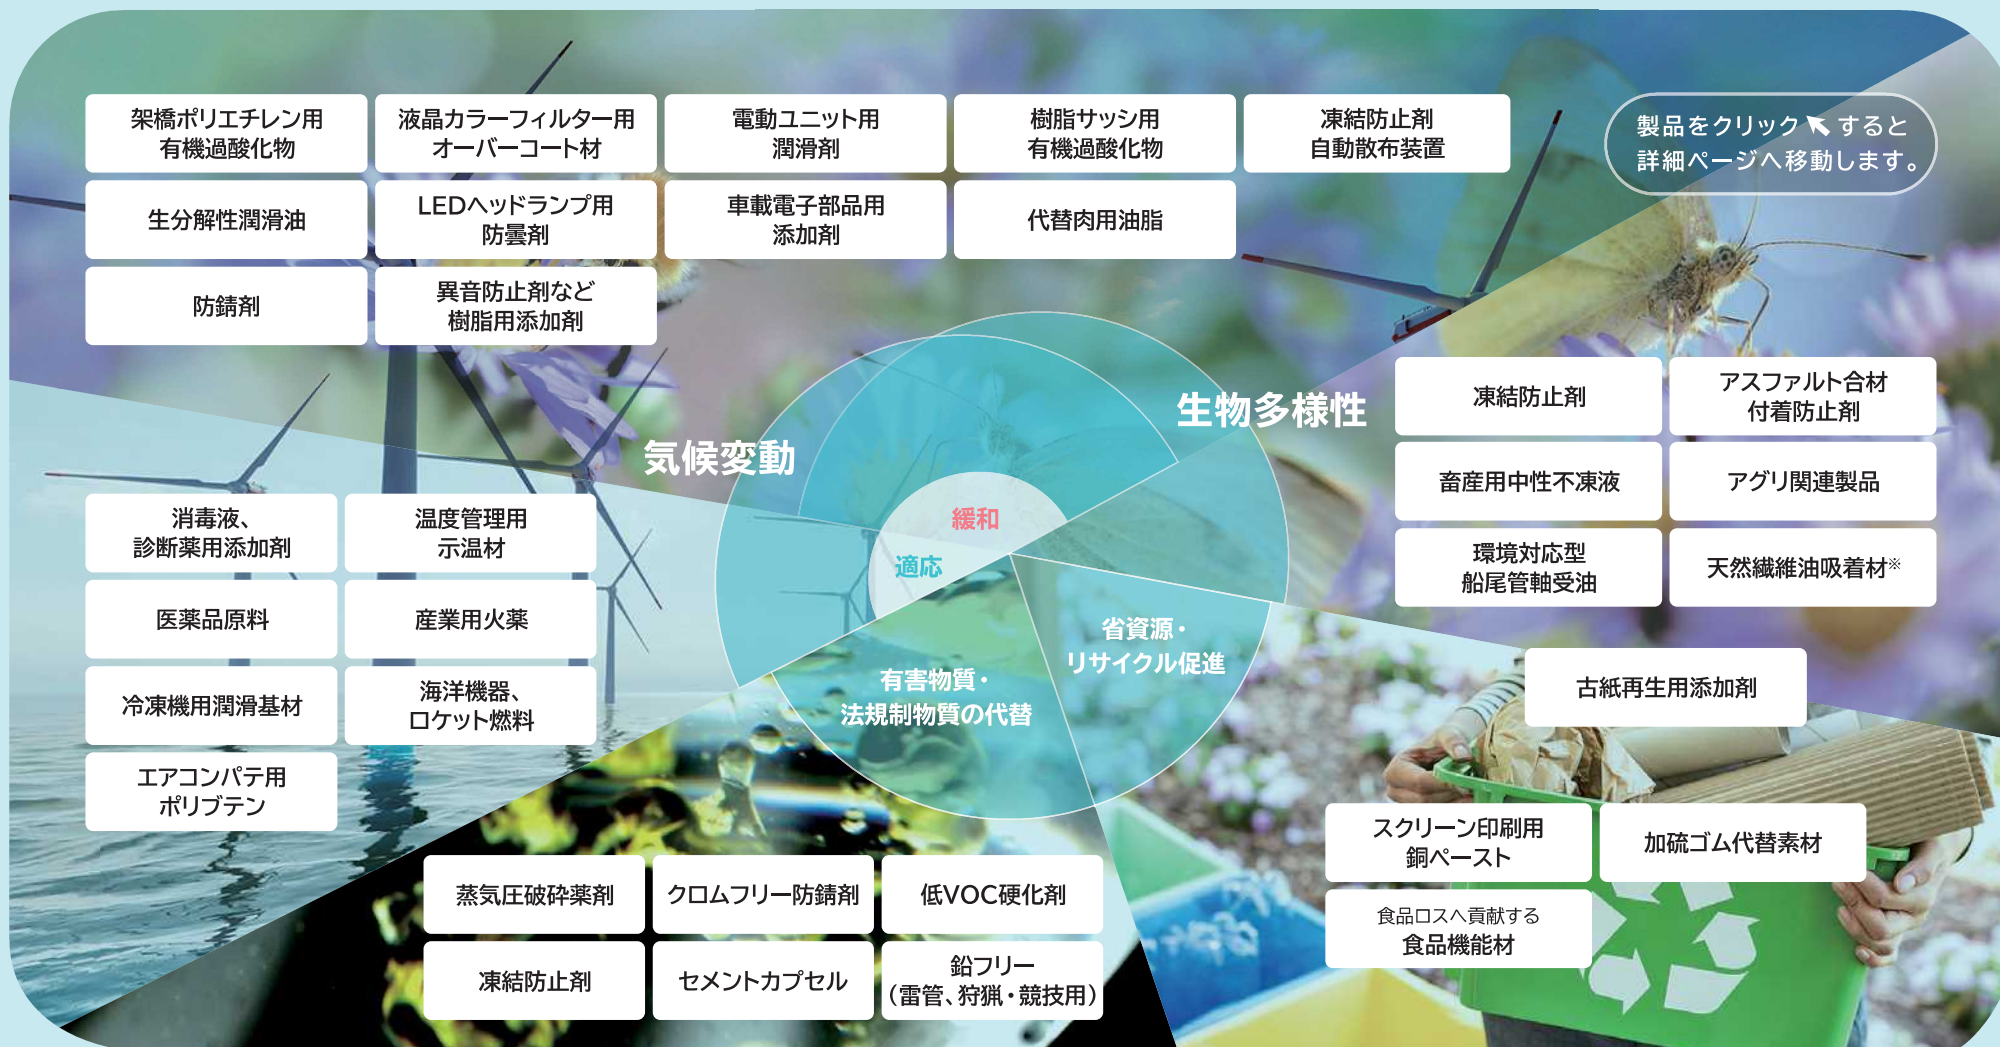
架橋ポリエチレン用
有機過酸化物

液晶カラーフィルター用
オーバーコート材

電動ユニット用
潤滑剤

樹脂サッシ用
有機過酸化物

凍結防止剤
自動散布装置

製品をクリックすると
詳細ページへ移動します。

生分解性潤滑油

LEDヘッドランプ用
防曇剤

車載電子部品用
添加剤

代替肉用油脂

防錆剤

異音防止剤など
樹脂用添加剤

生物多様性

凍結防止剤

アスファルト合材
付着防止剤

気候変動

緩和

適応

畜産用中性不凍液

アグリ関連製品

環境対応型
船尾管軸受油

天然繊維油吸着材※

消毒液、
診断薬用添加剤

温度管理用
示温材

医薬品原料

産業用火薬

省資源・
リサイクル促進

有害物質・
法規制物質の代替

古紙再生用添加剤

冷凍機用潤滑基材

海洋機器、
ロケット燃料

エアコンパテ用
ポリブテン

スクリーン印刷用
銅ペースト

加硫ゴム代替素材

蒸気圧破砕薬剤

クロムフリー防錆剤

低VOC硬化剤

食品ロスへ貢献する
食品機能材

凍結防止剤

セメントカプセル

鉛フリー
(雷管、狩猟・競技用)